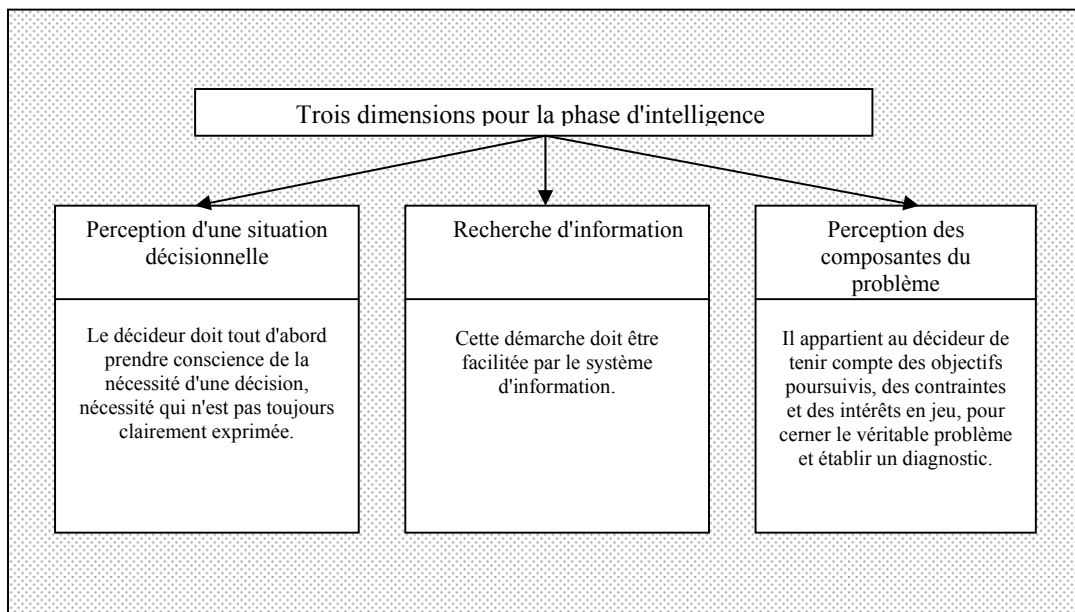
Trois dimensions pour la phase d'intelligence

Perception d'une situation décisionnelle

Le décideur doit tout d'abord prendre conscience de la nécessité d'une décision, nécessité qui n'est pas toujours clairement exprimée.

Recherche d'information

Cette démarche doit être facilitée par le système d'information.

Perception des composantes du problème

Il appartient au décideur de tenir compte des objectifs poursuivis, des contraintes et des intérêts en jeu, pour cerner le véritable problème et établir un diagnostic.